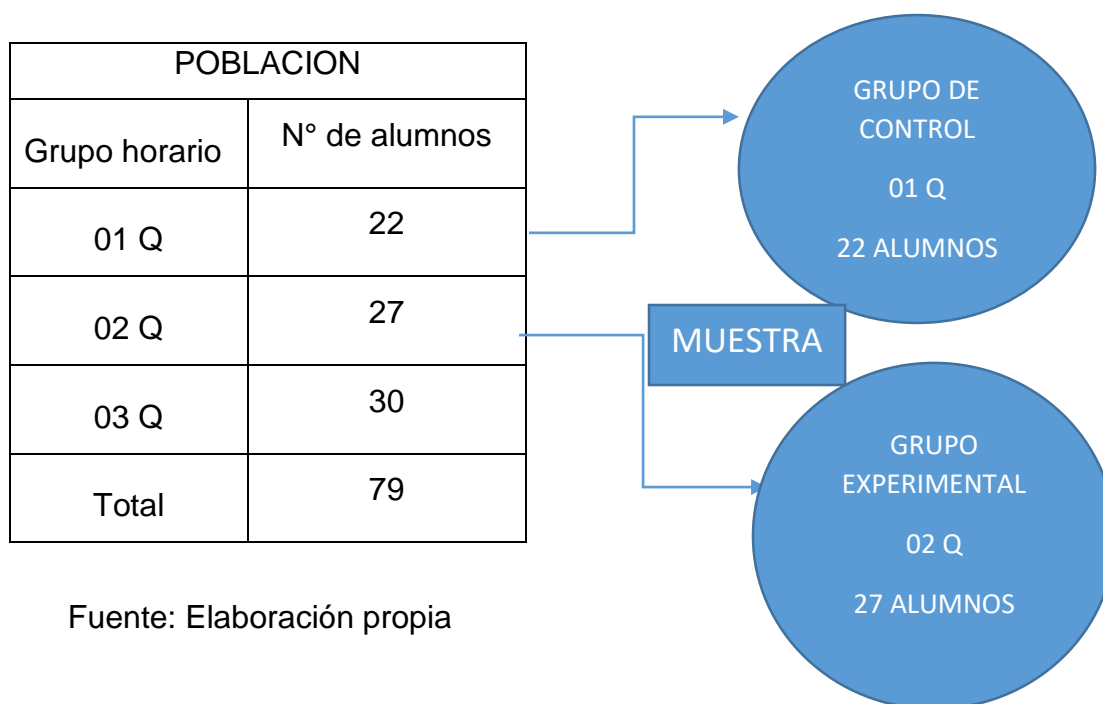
| POBLACION | |
|---|---|
| Grupo horario | N° de alumnos |
| 01 Q | 22 |
| 02 Q | 27 |
| 03 Q | 30 |
| Total | 79 |

Fuente: Elaboración propia

GRUPO DE CONTROL

01 Q

22 ALUMNOS

MUESTRA

GRUPO EXPERIMENTAL

02 Q

27 ALUMNOS